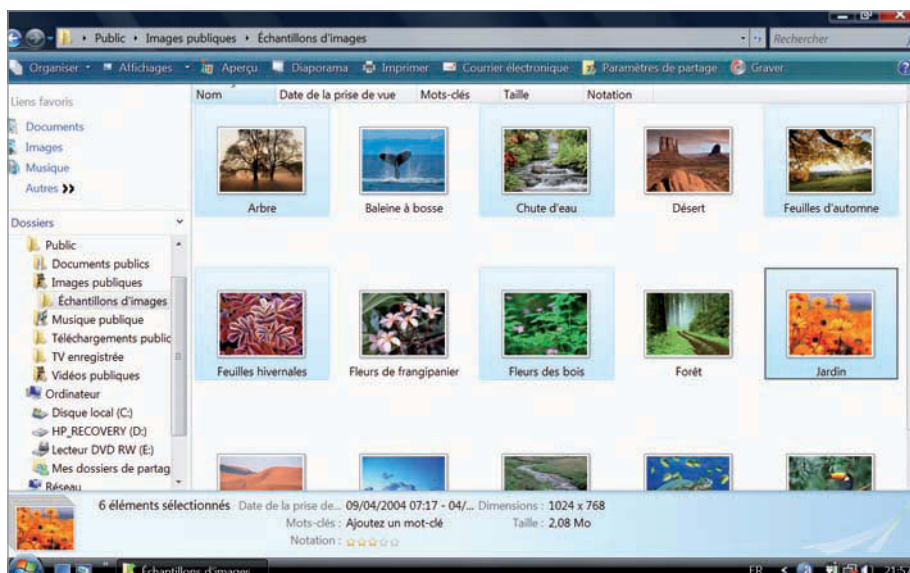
Public ▸ Images publiques ▸ Échantillons d'images

Rechercher

Organiser ▾ Affichages ▾ Aperçu Diaporama Imprimer Courrier électronique Paramètres de partage Graver

Liens favoris

Documents

Images

Musique

Autres »

Dossiers

Public

Documents publics

Images publiques

Échantillons d'images

Musique publique

Téléchargements public

TV enregistrée

Vidéos publiques

Ordinateur

Disque local (C:)

HP_RECOVERY (D:)

Lecteur DVD RW (E:)

Mes dossiers de partag

Réseau

Nom | Date de la prise de vue | Mots-clés | Taille | Notation

Arbre

Baleine à bosse

Chute d'eau

Désert

Feuilles d'automne

Feuilles hivernales

Fleurs de frangipanier

Fleurs des bois

Forêt

Jardin

6 éléments sélectionnés Date de la prise de... 09/04/2004 07:17 - 04/... Dimensions : 1024 x 768

Mots-clés : Ajoutez un mot-clé Taille : 2,08 Mo

Notation : ☆☆☆☆☆

Échantillons d'images

FR 21:5